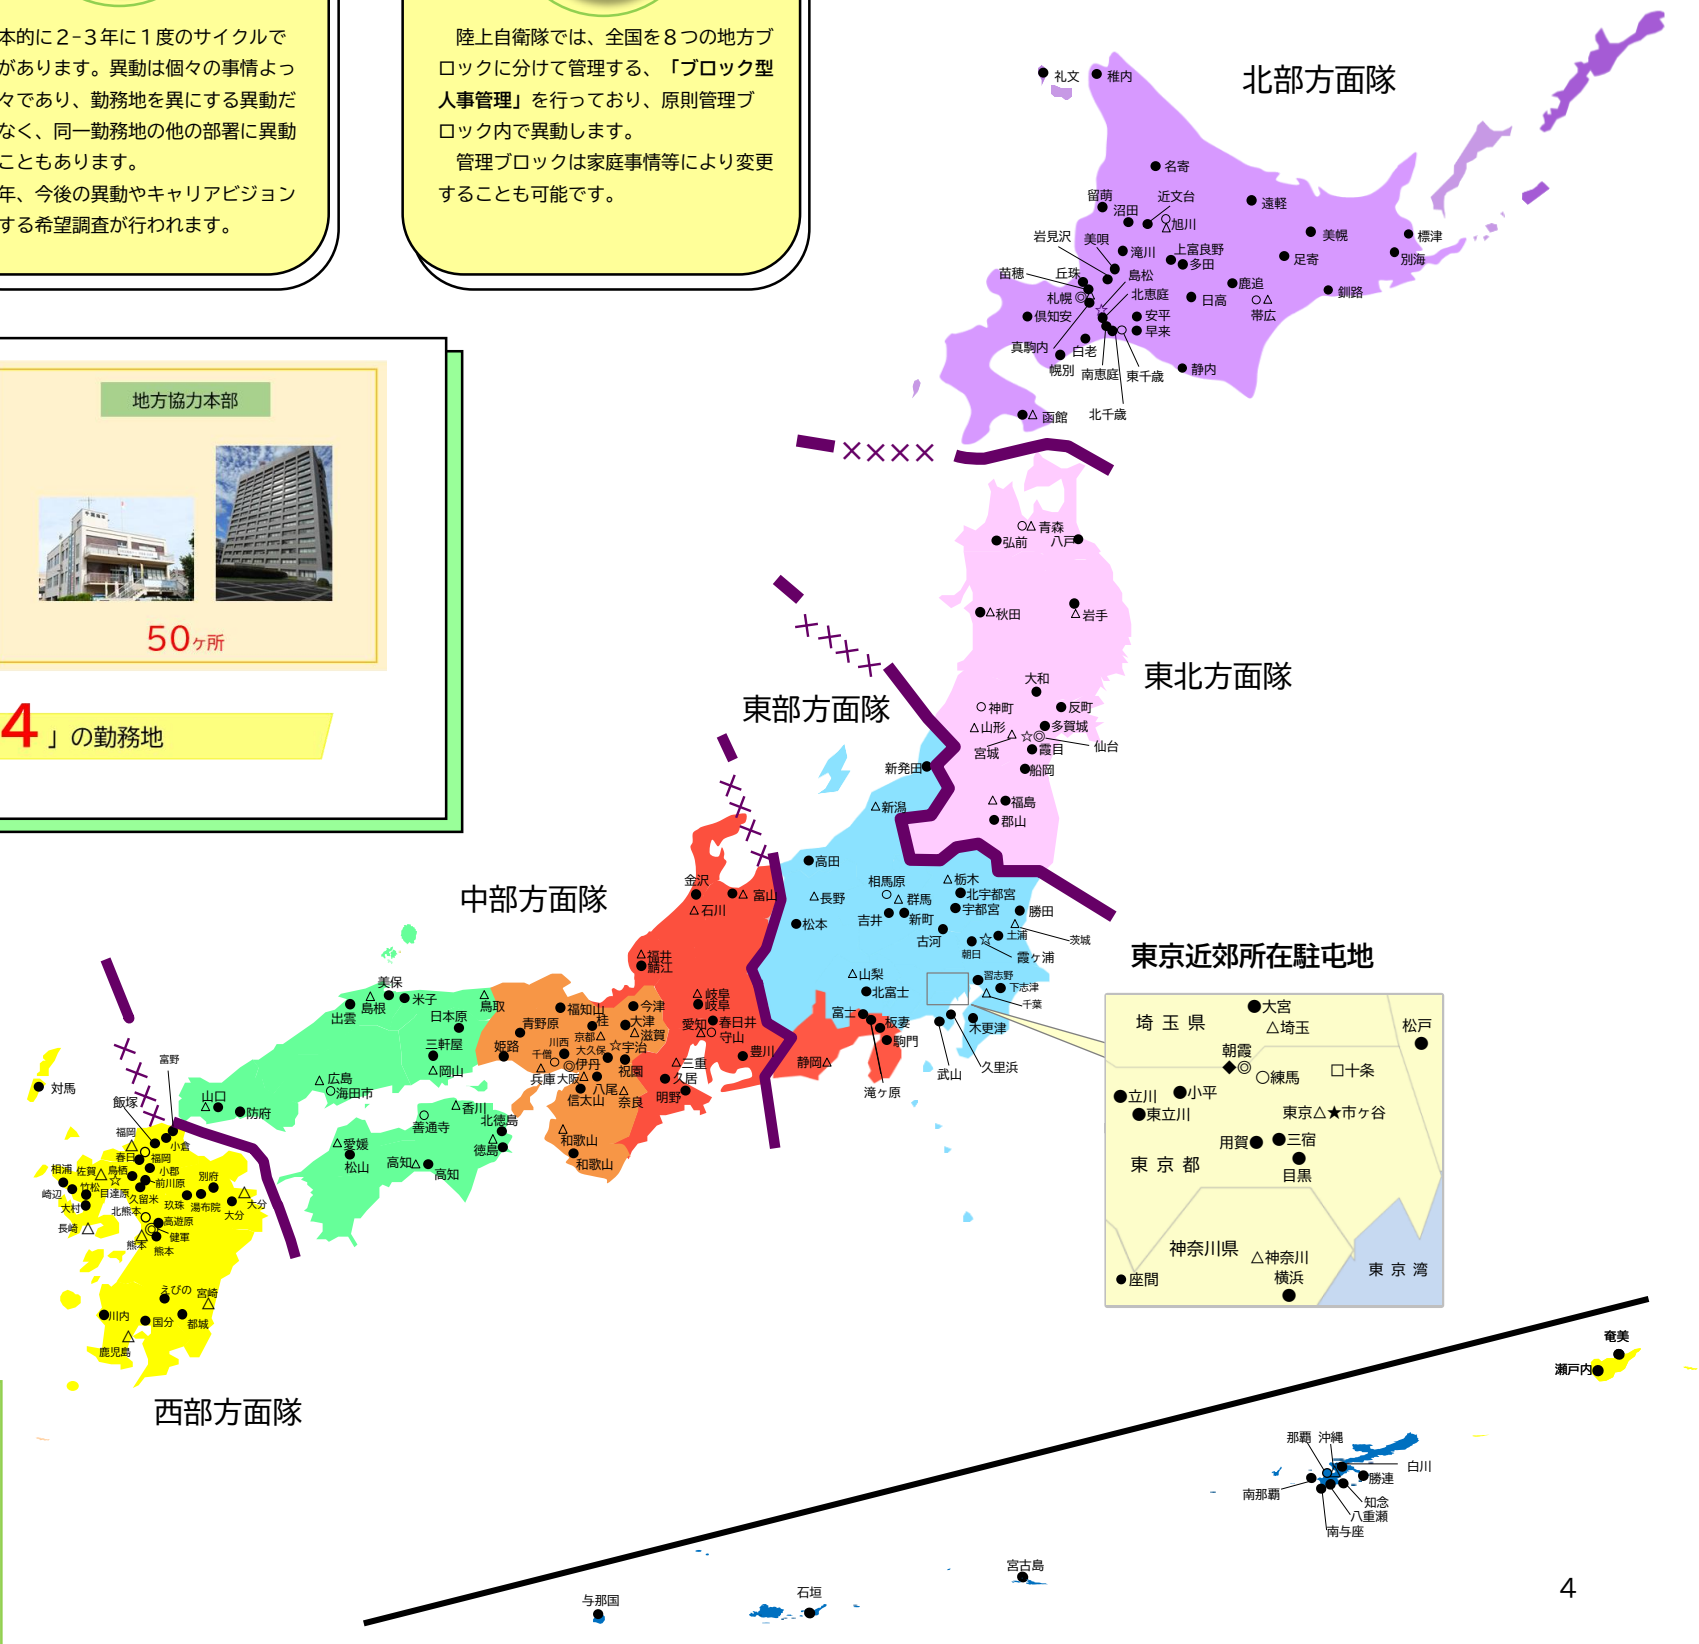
本的に2-3年に1度のサイクルで
があります。異動は個々の事情よっ
々であり、勤務地を異にする異動だ
なく、同一勤務地の他の部署に異動
こともあります。
年、今後の異動やキャリアビジョン
する希望調査が行われます。

陸上自衛隊では、全国を8つの地方ブロックに分けて管理する、「ブロック型人事管理」を行っており、原則管理ブロック内で異動します。
管理ブロックは家庭事情等により変更することも可能です。

地方協力本部

50ヶ所

4」の勤務地

北部方面隊
礼文 稚内 名寄 留萌 沼田 近文台 旭川 遠軽 岩見沢 美唄 滝川 上富良野 多田 美幌 標津 別海 苗穂 丘珠 島松 札幌 北恵庭 鹿追 足寄 日高 帯広 釧路 倶知安 安平 早来 真駒内 白老 幌別 南恵庭 東千歳 静内 函館 北千歳

東北方面隊
青森 弘前 八戸 秋田 岩手 大和 神町 反町 山形 多賀城 宮城 霞目 仙台 船岡 福島 郡山

東部方面隊
新発田 新潟 高田 長野 松本 相馬原 群馬 吉井 新町 栃木 北宇都宮 宇都宮 勝田 古河 土浦 茨城 朝日 霞ケ浦 習志野 下志津 千葉 山梨 北富士 富士 板妻 駒門 木更津 武山 久里浜 滝ヶ原 静岡

中部方面隊
金沢 富山 石川 福井 鯖江 美保 米子 島根 出雲 日本原 鳥取 三軒屋 岡山 青野原 福知山 桂 今津 大津 滋賀 京都 宇治 岐阜 岐阜 春日井 愛知 守山 豊川 姫路 川西 千僧 大久保 伊丹 祝園 三重 兵庫 大阪 信太山 八尾 奈良 久居 明野 和歌山 和歌山 広島 海田市 山口 防府 香川 善通寺 北徳島 徳島 愛媛 松山 高知 高知

西部方面隊
対馬 飯塚 富野 福岡 小倉 春日 福岡 相浦 佐賀 鳥栖 小郡 別府 崎辺 竹松 前川原 大村 目達原 久留米 玖珠 湯布院 大分 大分 長崎 北熊本 高遊原 健軍 熊本 熊本 えびの 宮崎 川内 国分 都城 鹿児島

東京近郊所在駐屯地
埼玉県 大宮 埼玉 松戸 朝霞 練馬 十条 立川 小平 東立川 東京 市ヶ谷 用賀 三宿 東京都 目黒 神奈川県 神奈川 横浜 座間 東京湾

奄美 瀬戸内 那覇 沖縄 白川 勝連 南那覇 知念 八重瀬 南与座 宮古島 石垣 与那国

4